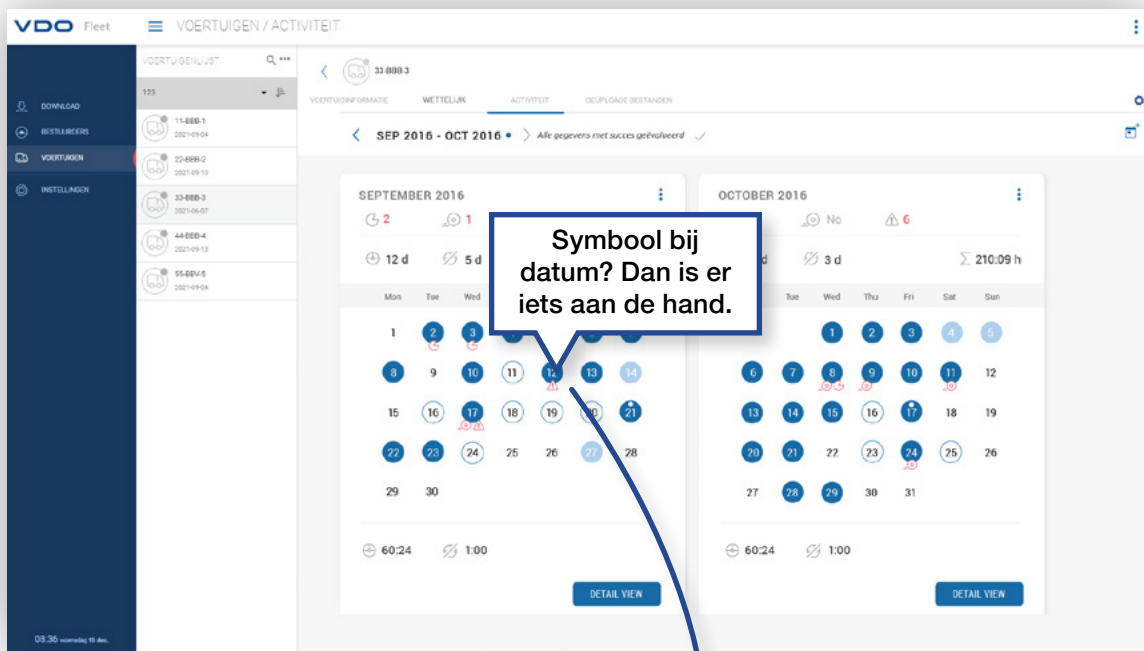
VDO Fleet
VOERTUIGEN / ACTIVITEIT

DOWNLOAD
BESTUURDERS
VOERTUIGEN
INSTELLINGEN

03:36 woensdag 15 dec.

VOERTUIGENLIJST
123
11-BBB-1
2021-09-04
22-BBB-2
2021-09-10
33-BBB-3
2021-06-07
44-BBB-4
2021-09-13
55-BBV-5
2021-09-04

33-BBB-3
VOERTUIGINFORMATIE WETTELIJK ACTIVITEIT GEUPLOADE BESTANDEN

SEP 2016 - OCT 2016 • Alle gegevens met succes geëvalueerd

SEPTEMBER 2016
2 1
12 d 5 d

| Mon | Tue | Wed | | | | |
|---|---|---|---|---|---|---|
| 1 | 2 | 3 | | | | |
| 8 | 9 | 10 | 11 | 12 | 13 | 14 |
| 15 | 16 | 17 | 18 | 19 | 20 | 21 |
| 22 | 23 | 24 | 25 | 26 | 27 | 28 |
| 29 | 30 | | | | | |

60:24 1:00
DETAIL VIEW

Symbool bij datum? Dan is er iets aan de hand.

OCTOBER 2016
No 6
d 3 d 210:09 h

| | Tue | Wed | Thu | Fri | Sat | Sun |
|---|---|---|---|---|---|---|
| | | 1 | 2 | 3 | 4 | 5 |
| 6 | 7 | 8 | 9 | 10 | 11 | 12 |
| 13 | 14 | 15 | 16 | 17 | 18 | 19 |
| 20 | 21 | 22 | 23 | 24 | 25 | 26 |
| 27 | 28 | 29 | 30 | 31 | | |

60:24 1:00
DETAIL VIEW